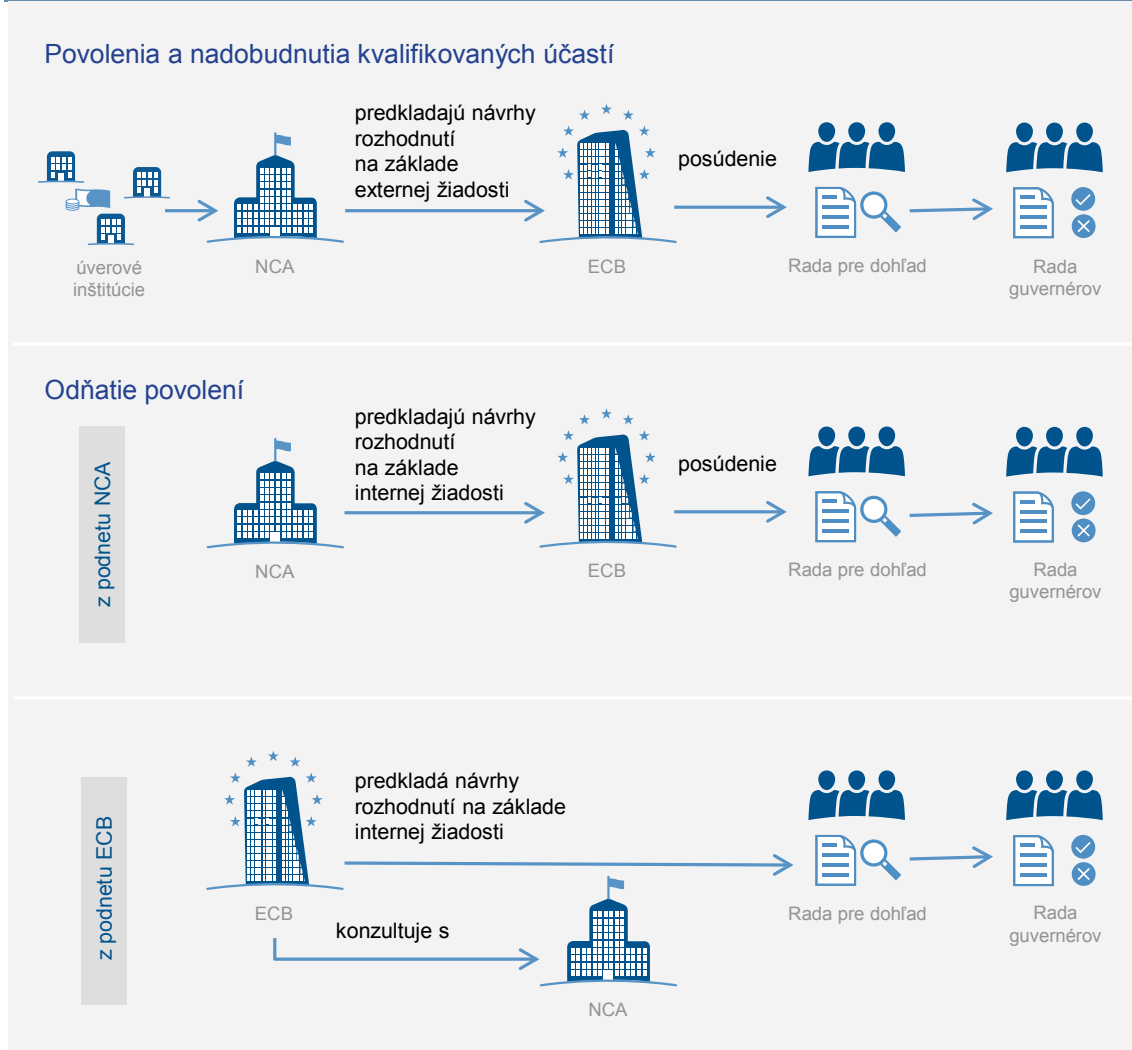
Povolenia a nadobudnutia kvalifikovaných účastí

úverové inštitúcie

NCA

predkladajú návrhy rozhodnutí na základe externej žiadosti

ECB

posúdenie

Rada pre dohľad

Rada guvernérov

Odňatie povolení

z podnetu NCA

NCA

predkladajú návrhy rozhodnutí na základe internej žiadosti

ECB

posúdenie

Rada pre dohľad

Rada guvernérov

z podnetu ECB

ECB

predkladá návrhy rozhodnutí na základe internej žiadosti

konzultuje s

NCA

Rada pre dohľad

Rada guvernérov